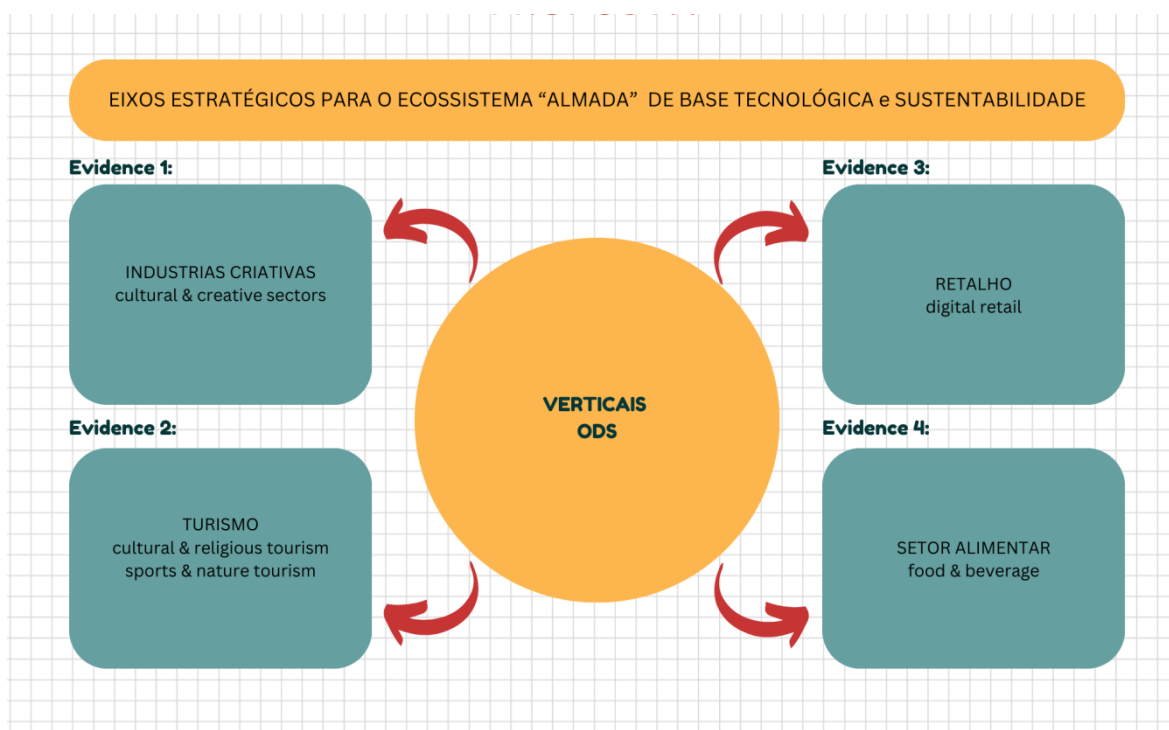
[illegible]

EIXOS ESTRATÉGICOS PARA O ECOSSISTEMA “ALMADA” DE BASE TECNOLÓGICA e SUSTENTABILIDADE

Evidence 1:

INDUSTRIAS CRIATIVAS
cultural & creative sectors

Evidence 2:

TURISMO
cultural & religious tourism
sports & nature tourism

VERTICAIS
ODS

Evidence 3:

RETALHO
digital retail

Evidence 4:

SETOR ALIMENTAR
food & beverage